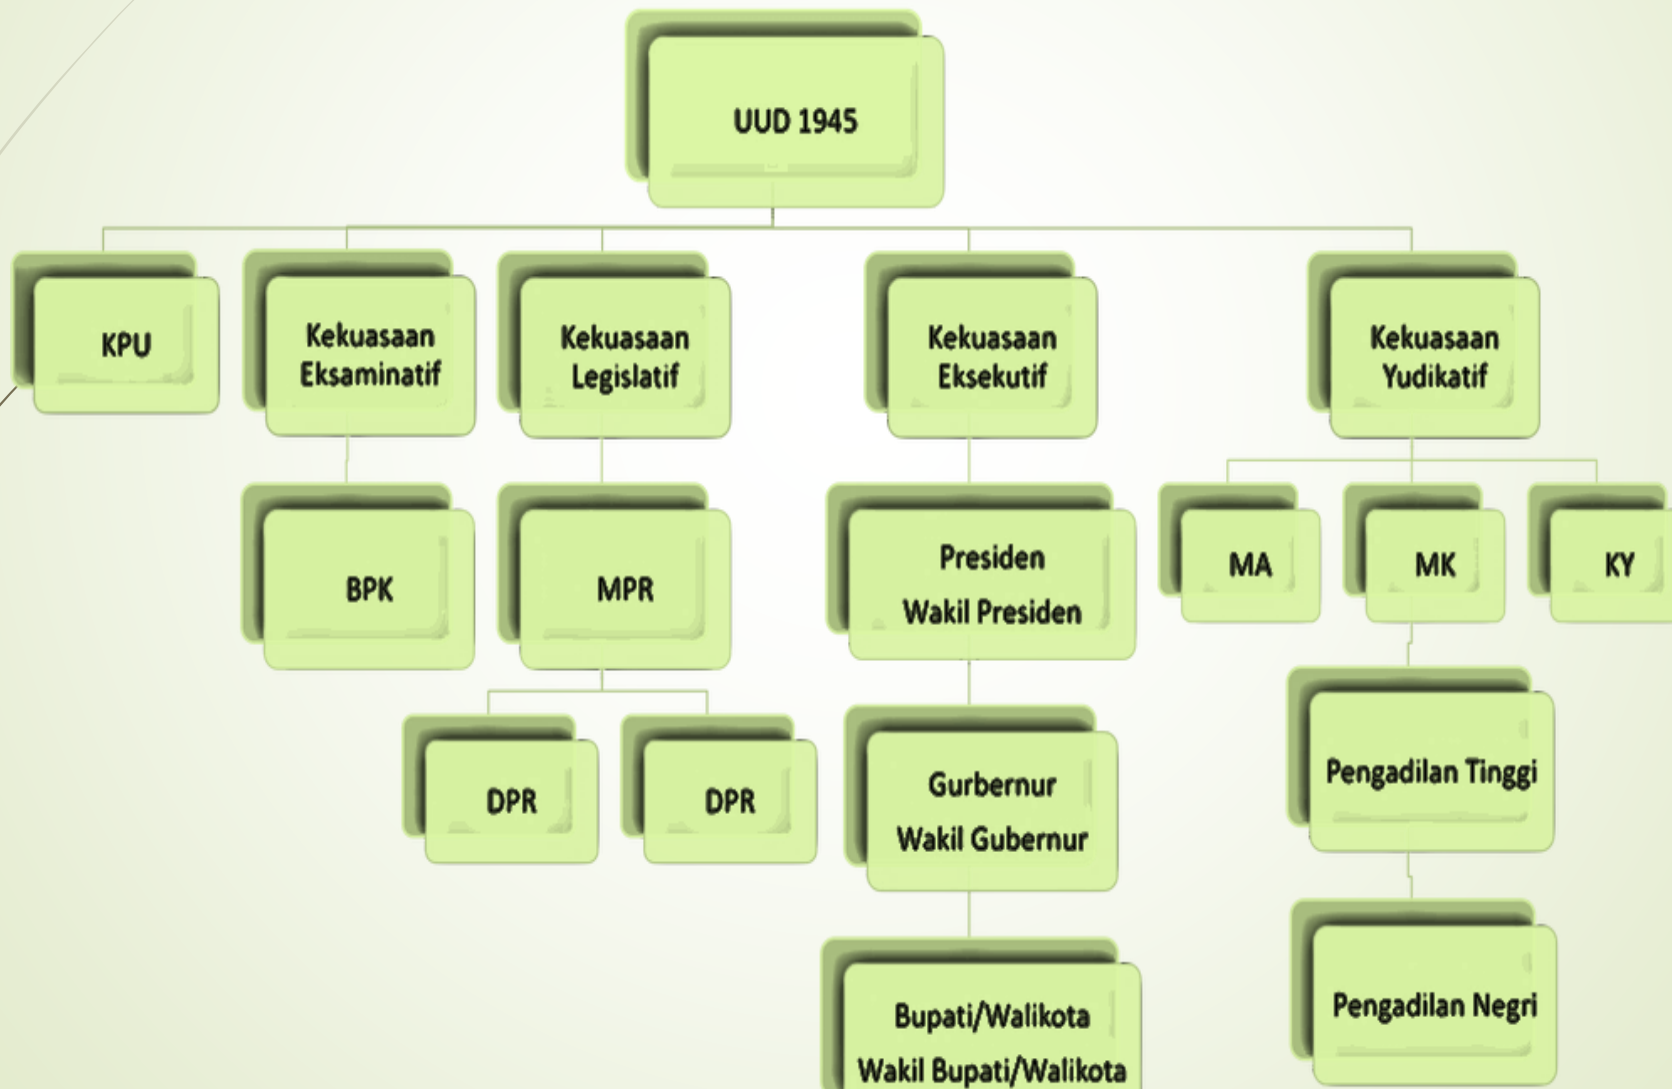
UUD 1945

KPU

Kekuasaan Eksaminatif

Kekuasaan Legislatif

Kekuasaan Eksekutif

Kekuasaan Yudikatif

BPK

MPR

Presiden
Wakil Presiden

MA

MK

KY

DPR

DPR

Gurbernur
Wakil Gubernur

Pengadilan Tinggi

Bupati/Walikota
Wakil Bupati/Walikota

Pengadilan Negri